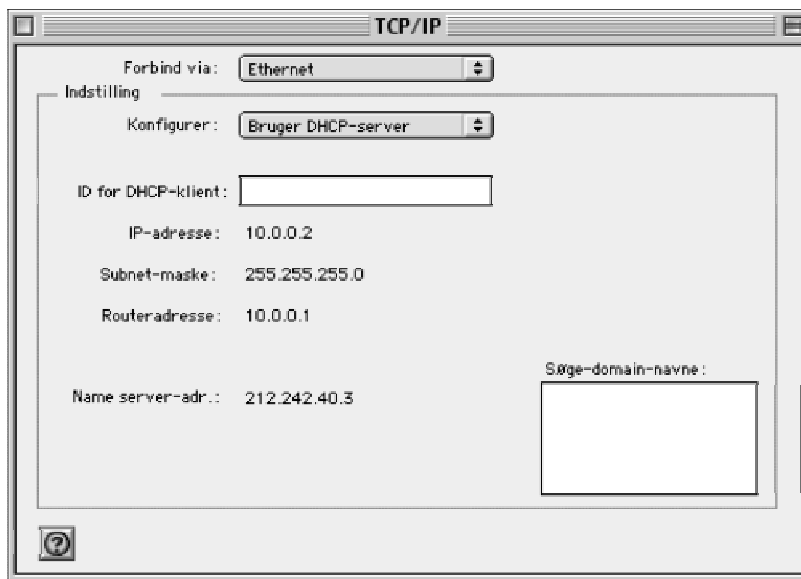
TCP/IP

Forbind via: Ethernet

Indstilling

Konfigurer: Bruger DHCP-server

ID for DHCP-klient:

IP-adresse: 10.0.0.2

Subnet-maske: 255.255.255.0

Routeradresse: 10.0.0.1

Søge-domain-navne:

Name server-adr.: 212.242.40.3

?